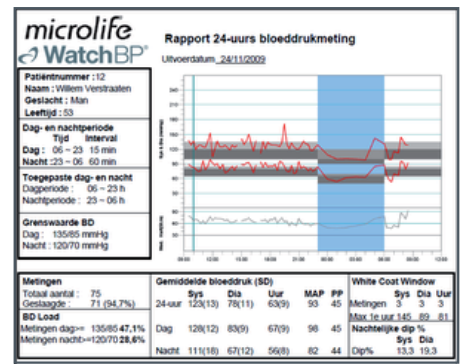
microlife
WatchBP®

Rapport 24-uurs bloeddrukmeting

Uitvoerdatum 24/11/2009

Patiëntnummer : 12
Naam : Willem Verstraeten
Geslacht : Man
Leeftijd : 53

Dag- en nachtperiode
Tijd Interval
Dag : 06 ~ 23 15 min
Nacht : 23 ~ 06 60 min

Toegepaste dag- en nacht
Dagperiode : 06 ~ 23 h
Nachtperiode : 23 ~ 06 h

Grenswaarde BD
Dag : 135/85 mmHg
Nacht : 120/70 mmHg

Metingen
Totaal aantal : 75
Geslaagde : 71 (94,7%)

BD Load
Metingen dag=> 135/85 47,1%
Metingen nacht=>120/70 28,6%

Gemiddelde bloeddruk (SD)

| | Sys | Dia | Uur | MAP | PP |
|---|---|---|---|---|---|
| 24-uur | 123(13) | 78(11) | 63(9) | 93 | 45 |
| Dag | 128(12) | 83(9) | 67(9) | 98 | 45 |
| Nacht | 111(18) | 67(12) | 56(8) | 82 | 44 |

White Coat Window

| | Sys | Dia | Uur |
|---|---|---|---|
| Metingen | 3 | 3 | 3 |
| Max 1e uur | 145 | 89 | 81 |

Nachtelijke dip %

| | Sys | Dia |
|---|---|---|
| Dip% | 13,3 | 19,3 |